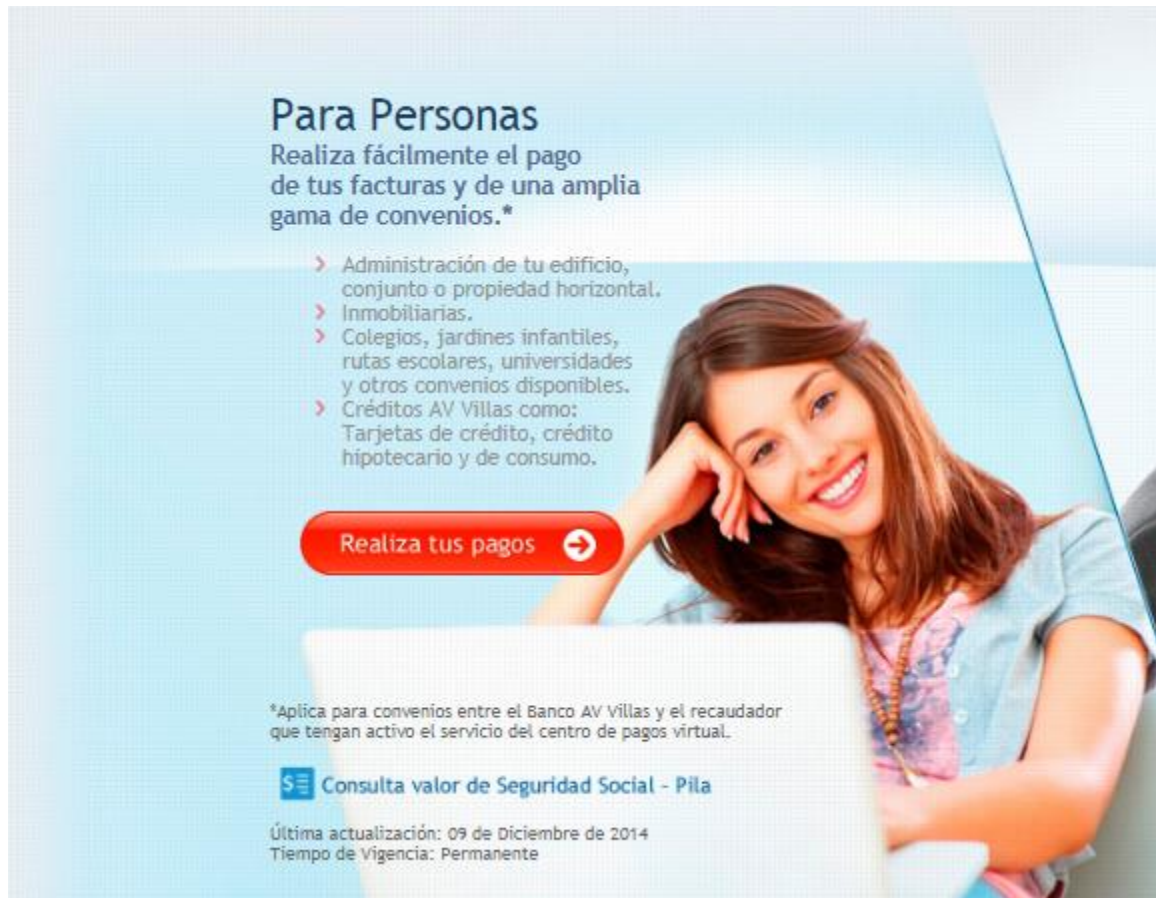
Para Personas
Realiza fácilmente el pago de tus facturas y de una amplia gama de convenios.*

› Administración de tu edificio, conjunto o propiedad horizontal.
› Inmobiliarias.
› Colegios, jardines infantiles, rutas escolares, universidades y otros convenios disponibles.
› Créditos AV Villas como: Tarjetas de crédito, crédito hipotecario y de consumo.

Realiza tus pagos

*Aplica para convenios entre el Banco AV Villas y el recaudador que tengan activo el servicio del centro de pagos virtual.

Consulta valor de Seguridad Social - Pila

Última actualización: 09 de Diciembre de 2014
Tiempo de Vigencia: Permanente